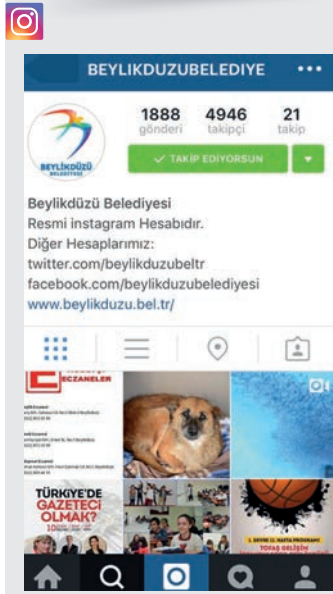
BEYLIKDUZUBELEDIYE •••

BEYLİKDÜZÜ BELEDİYESİ

1888 gönderi
4946 takipçi
21 takip

✓ TAKİP EDİYORSUN

Beylikdüzü Belediyesi
Resmi instagram Hesabıdır.
Diğer Hesaplarımız:
twitter.com/beylikduzubeltr
facebook.com/beylikduzubelediyesi
www.beylikduzu.bel.tr/

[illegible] ECZANELER

TÜRKİYE'DE GAZETECİ OLMAK?

TOFAŞ GELİŞİM